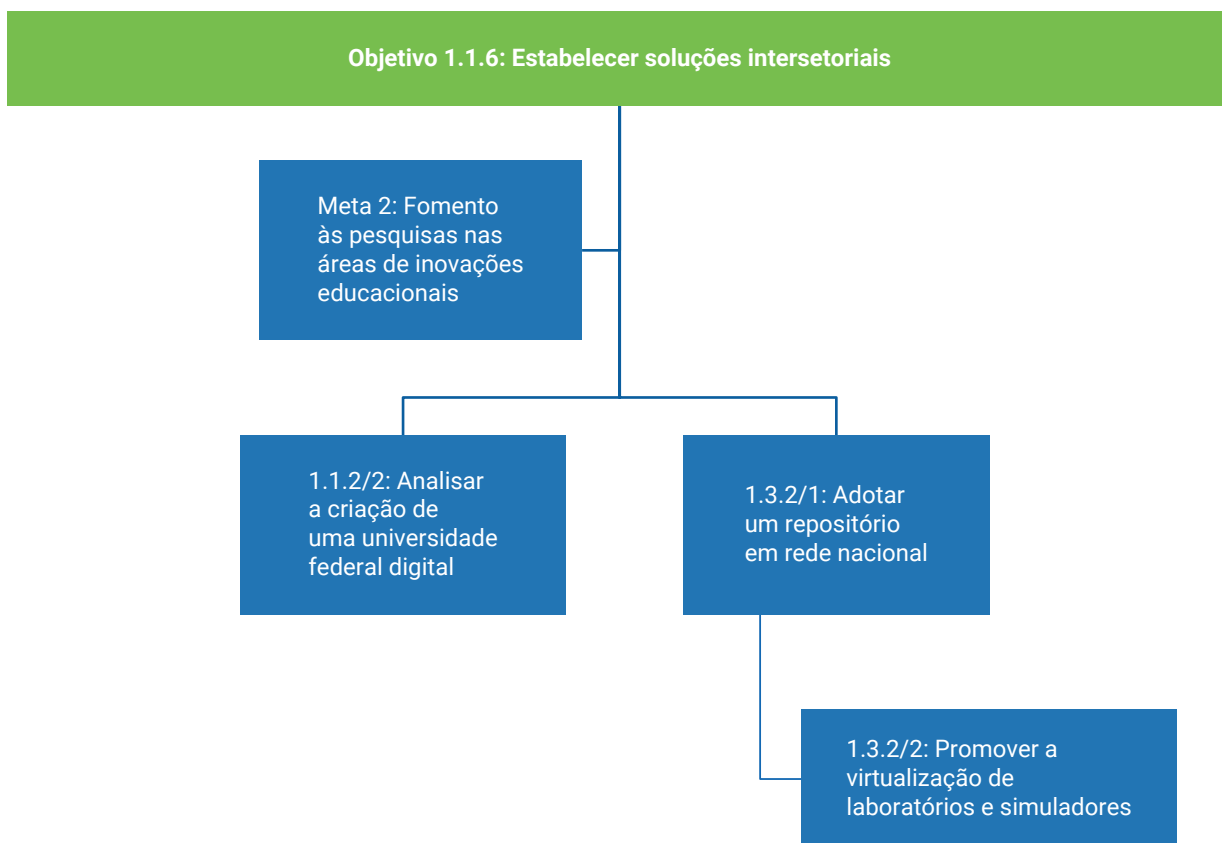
Objetivo 1.1.6: Estabelecer soluções intersetoriais

Meta 2: Fomento às pesquisas nas áreas de inovações educacionais

1.1.2/2: Analisar a criação de uma universidade federal digital

1.3.2/1: Adotar um repositório em rede nacional

1.3.2/2: Promover a virtualização de laboratórios e simuladores